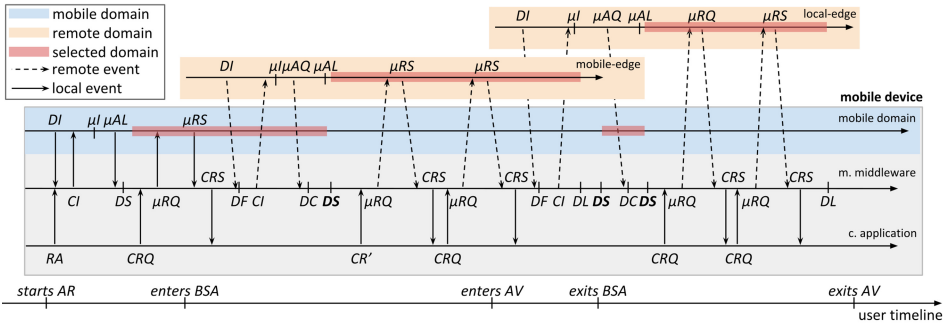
mobile domain
remote domain
selected domain
remote event
local event

DI μI μAQ μAL μRQ μRS local-edge

DI μI μAQ μAL μRS μRS mobile-edge

mobile device

DI μI μAL μRS mobile domain

CRS CRS CRS CRS CRS m. middleware

CI DS μRQ DF CI DC **DS** μRQ μRQ DF CI DL **DS** DC **DS** μRQ μRQ DL

RA CRQ CR' CRQ CRQ CRQ c. application

starts AR enters BSA enters AV exits BSA exits AV user timeline